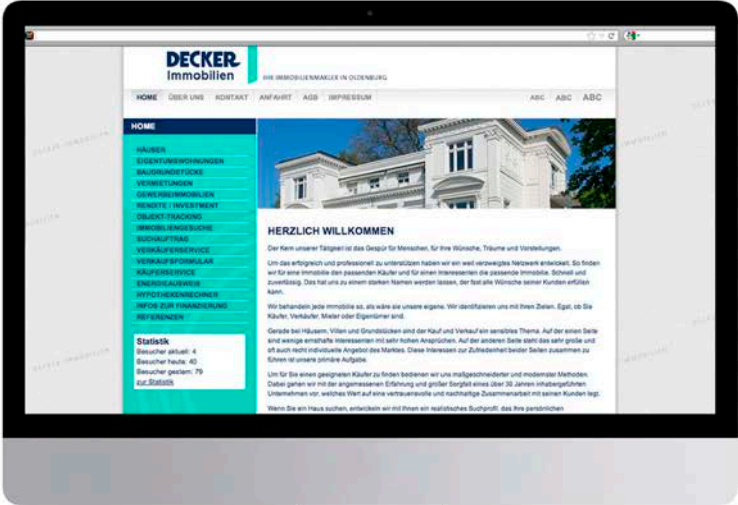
DECKER
Immobilien

IHR IMMOBILIENMAKLER IN OLDENBURG

HOME ÜBER UNS KONTAKT ANFAHRT AGB IMPRESSUM

ABC ABC ABC

HOME

HÄUSER
EIGENTUMSWOHNUNGEN
BAUGRUNDSTÜCKE
VERMIETUNGEN
GEWERBEIMMOBILIEN
RENDITE / INVESTMENT
OBJEKT-TRACKING
IMMOBILIENGESUCHE
SUCHAUFTRAG
VERKÄUFERSERVICE
VERKAUFSFORMULAR
KÄUFERSERVICE
ENERGIEAUSWEIS
HYPOTHEKENRECHNER
INFOS ZUR FINANZIERUNG
REFERENZEN

Statistik
Besucher aktuell: 4
Besucher heute: 40
Besucher gestern: 79
zur Statistik

HERZLICH WILLKOMMEN

Der Kern unserer Tätigkeit ist das Gespür für Menschen, für Ihre Wünsche, Träume und Vorstellungen.

Um das erfolgreich und professionell zu unterstützen haben wir ein weit verzweigtes Netzwerk entwickelt. So finden wir für eine Immobilie den passenden Käufer und für einen Interessenten die passende Immobilie. Schnell und zuverlässig. Das hat uns zu einem starken Namen werden lassen, der fast alle Wünsche seiner Kunden erfüllen kann.

Wir behandeln jede Immobilie so, als wäre sie unsere eigene. Wir identifizieren uns mit Ihren Zielen. Egal, ob Sie Käufer, Verkäufer, Mieter oder Eigentümer sind.

Gerade bei Häusern, Villen und Grundstücken sind der Kauf und Verkauf ein sensibles Thema. Auf der einen Seite sind wenige einmalige Interessenten mit sehr hohen Ansprüchen. Auf der anderen Seite steht das sehr große und oft auch recht individuelle Angebot des Marktes. Diese Interessen zur Zufriedenheit beider Seiten zusammen zu führen ist unsere primäre Aufgabe.

Um für Sie einen geeigneten Käufer zu finden bedienen wir uns maßgeschneiderter und moderner Methoden. Dabei gehen wir mit der angemessenen Erfahrung und großer Sorgfalt eines über 30 Jahren inhabergeführten Unternehmen vor, welches Wert auf eine vertrauensvolle und nachhaltige Zusammenarbeit mit seinen Kunden legt.

Wenn Sie ein Haus suchen, entwickeln wir mit Ihnen ein realistisches Suchprofil, das Ihre persönlichen